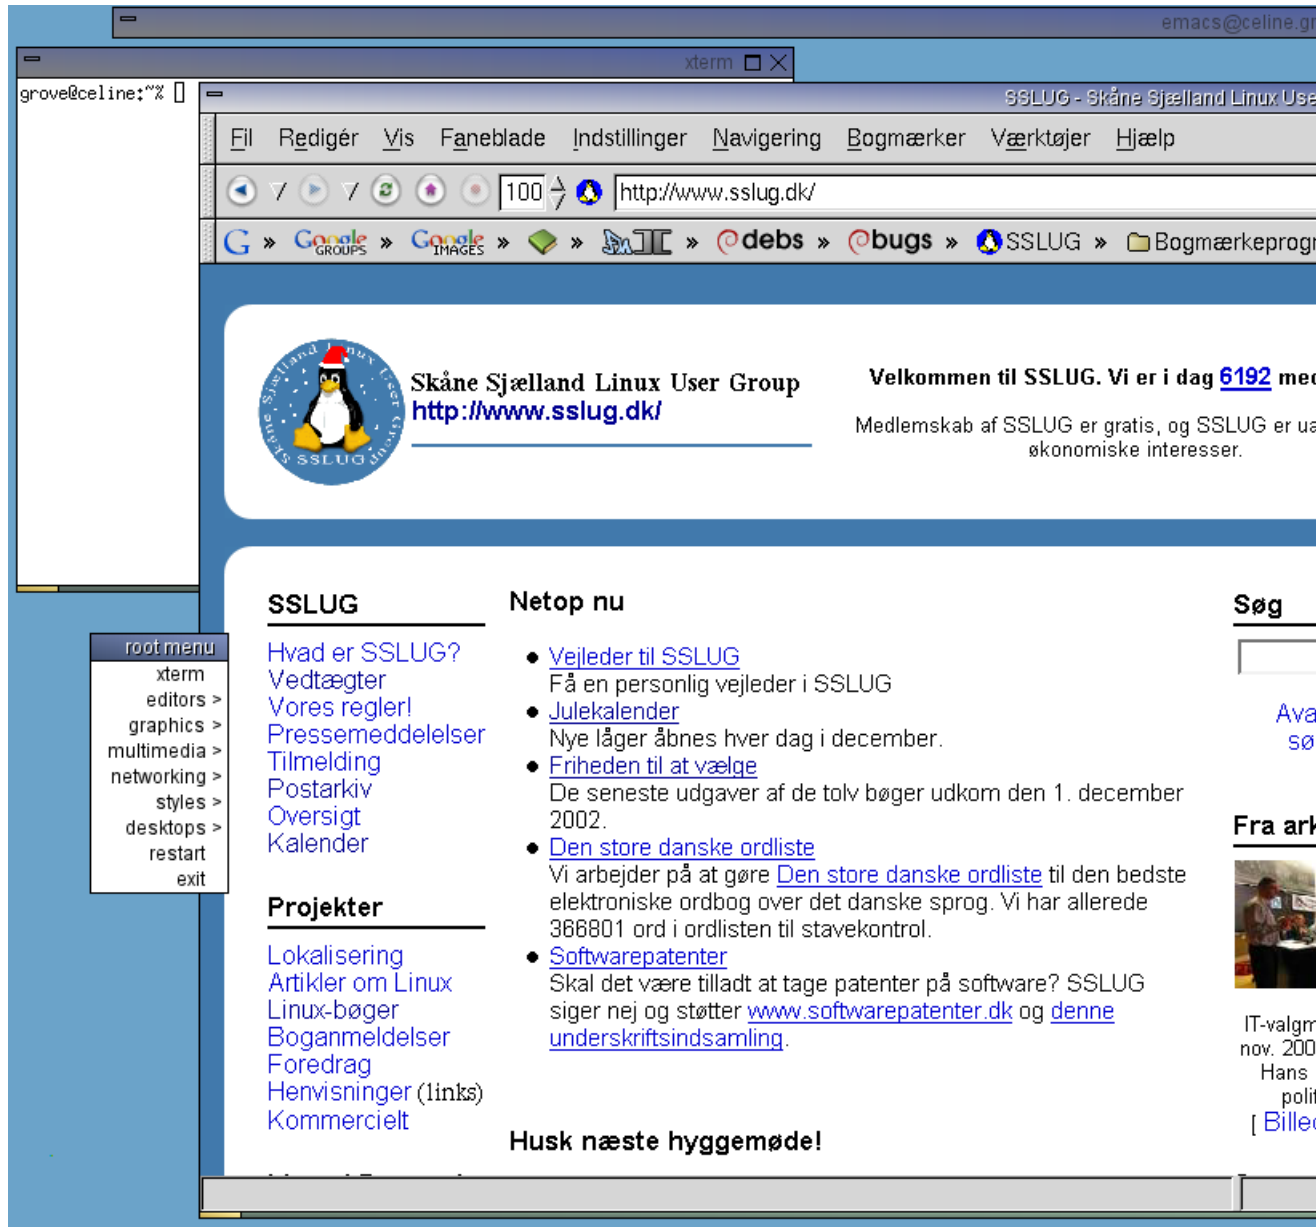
emacs@celine.gr

xterm

grove@celine:~%

SSLUG - Skåne Sjælland Linux Use

Fil Redigér Vis Faneblade Indstillinger Navigering Bogmærker Værktøjer Hjælp

100 http://www.sslug.dk/

G » Google GROUPS » Google IMAGES » » » debs » bugs » SSLUG » Bogmærkeprogr

Skåne Sjælland Linux User Group
http://www.sslug.dk/

SSLUG

Velkommen til SSLUG. Vi er i dag 6192 med

Medlemskab af SSLUG er gratis, og SSLUG er ua økonomiske interesser.

root menu
xterm
editors >
graphics >
multimedia >
networking >
styles >
desktops >
restart
exit

SSLUG

Hvad er SSLUG?
Vedtægter
Vores regler!
Pressemeddelelser
Tilmelding
Postarkiv
Oversigt
Kalender

Projekter

Lokalisering
Artikler om Linux
Linux-bøger
Boganmeldelser
Foredrag
Henvisninger (links)
Kommercielt

Netop nu

- Vejleder til SSLUG
Få en personlig vejleder i SSLUG
- Julekalender
Nye låger åbnes hver dag i december.
- Friheden til at vælge
De seneste udgaver af de tolv bøger udkom den 1. december 2002.
- Den store danske ordliste
Vi arbejder på at gøre Den store danske ordliste til den bedste elektroniske ordbog over det danske sprog. Vi har allerede 366801 ord i ordlisten til stavekontrol.
- Softwarepatenter
Skal det være tilladt at tage patenter på software? SSLUG siger nej og støtter www.softwarepatenter.dk og denne underskriftsindsamling.

Husk næste hyggemøde!

Søg

Ava
sø

Fra ark

IT-valgm
nov. 200
Hans
polit
[ Bille